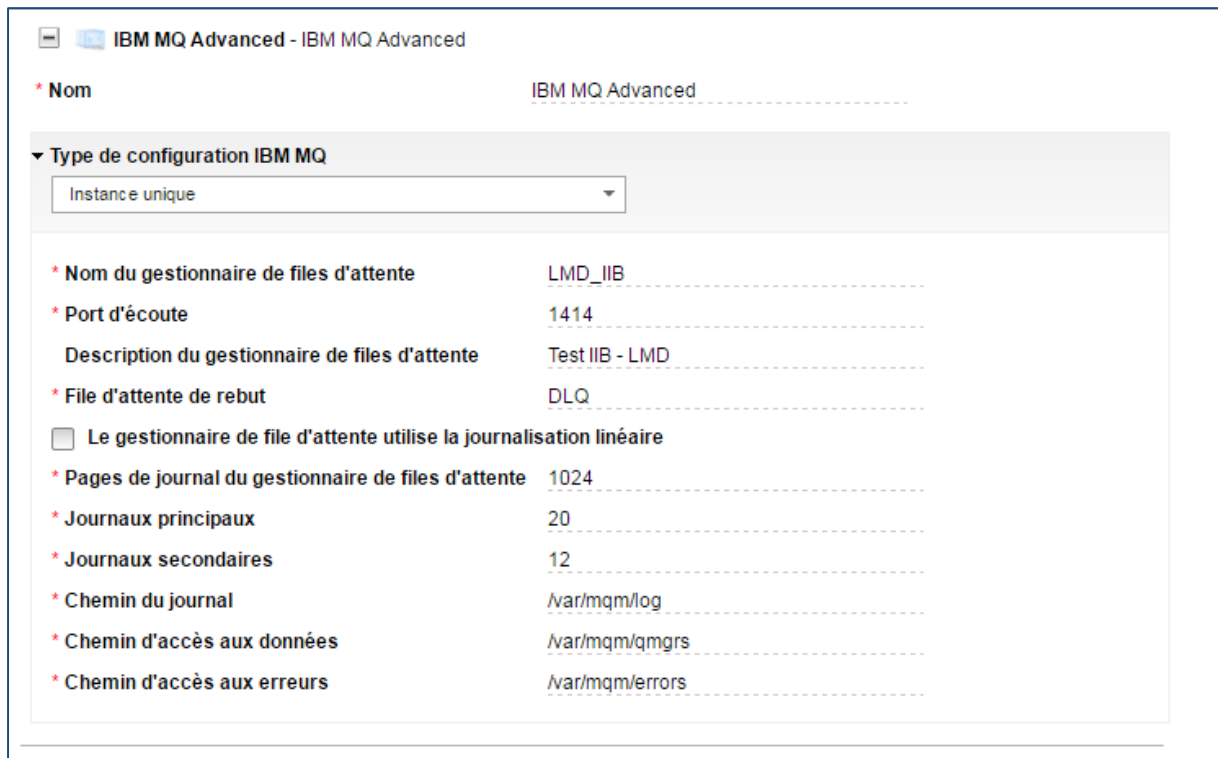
IBM MQ Advanced - IBM MQ Advanced

* Nom IBM MQ Advanced

Type de configuration IBM MQ

Instance unique

* Nom du gestionnaire de files d'attente LMD_IIB

* Port d'écoute 1414

Description du gestionnaire de files d'attente Test IIB - LMD

* File d'attente de rebut DLQ

Le gestionnaire de file d'attente utilise la journalisation linéaire

* Pages de journal du gestionnaire de files d'attente 1024

* Journaux principaux 20

* Journaux secondaires 12

* Chemin du journal /var/mqm/log

* Chemin d'accès aux données /var/mqm/qmgrs

* Chemin d'accès aux erreurs /var/mqm/errors